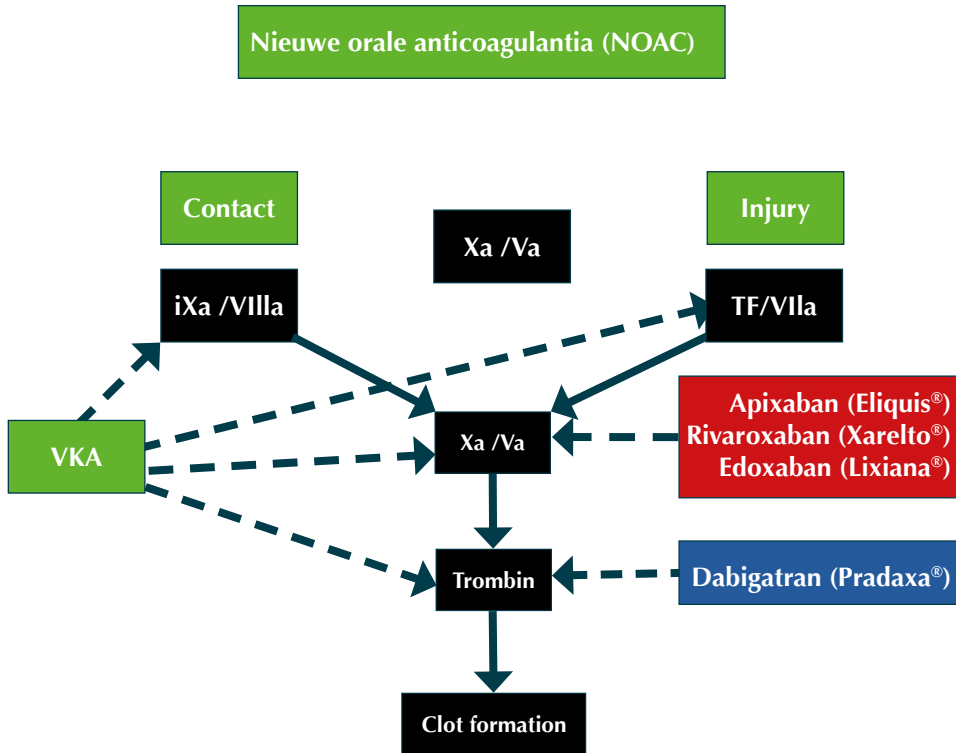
Nieuwe orale anticoagulantia (NOAC)

Contact

Xa /Va

Injury

iXa /VIIIa

TF/VIIa

VKA

Xa /Va

Apixaban (Eliquis®)
Rivaroxaban (Xarelto®)
Edoxaban (Lixiana®)

Trombin

Dabigatran (Pradaxa®)

Clot formation